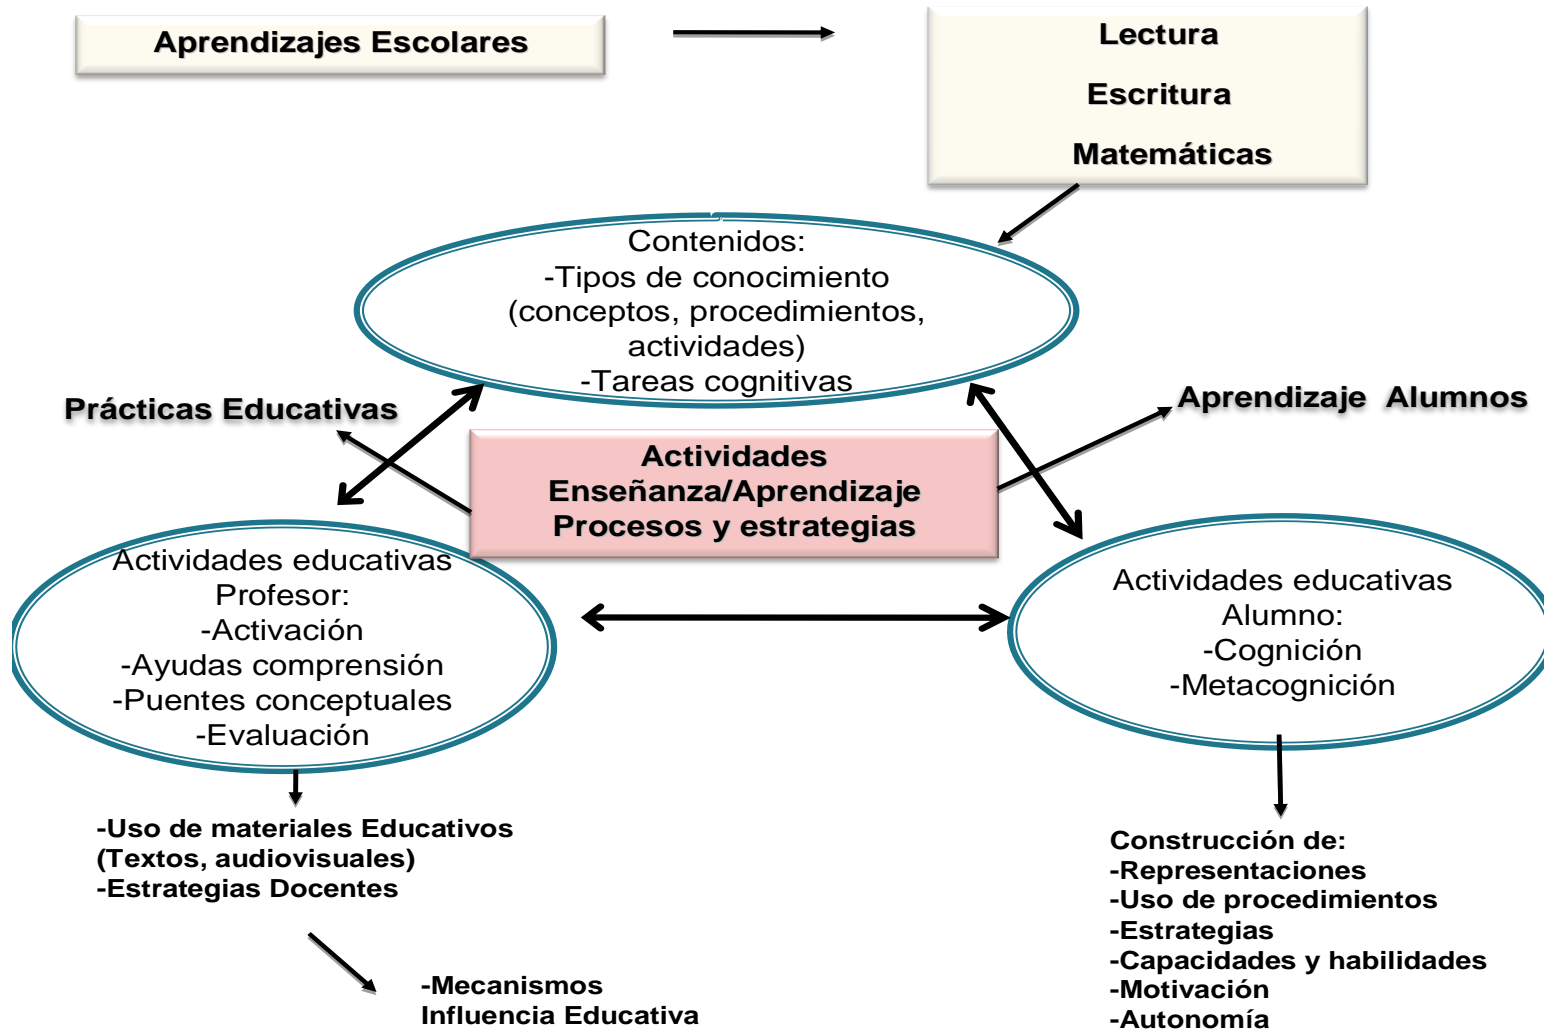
Aprendizajes Escolares

Lectura

Escritura

Matemáticas

Contenidos:
-Tipos de conocimiento
(conceptos, procedimientos, actividades)
-Tareas cognitivas

Prácticas Educativas

Aprendizaje Alumnos

Actividades
Enseñanza/Aprendizaje
Procesos y estrategias

Actividades educativas
Profesor:
-Activación
-Ayudas comprensión
-Puentes conceptuales
-Evaluación

Actividades educativas
Alumno:
-Cognición
-Metacognición

-Uso de materiales Educativos
(Textos, audiovisuales)
-Estrategias Docentes

-Mecanismos
Influencia Educativa

Construcción de:
-Representaciones
-Uso de procedimientos
-Estrategias
-Capacidades y habilidades
-Motivación
-Autonomía